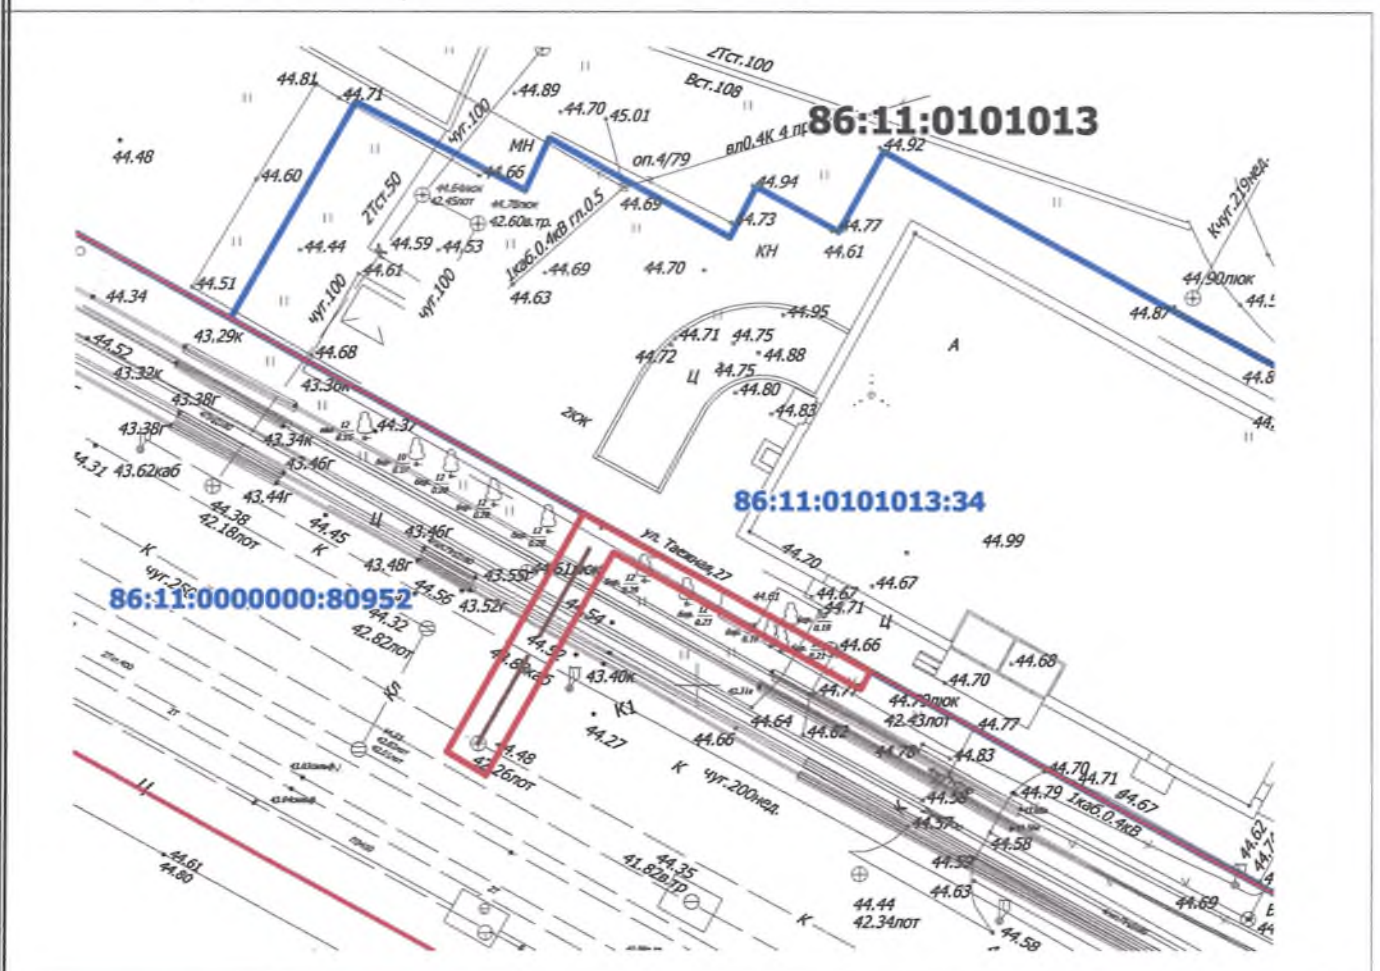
2Тст.100
Вст.108
86:11:0101013
44.81
44.71
44.89
44.70
45.01
44.48
44.60
чуг.100
МН
оп.4/79
вл0.4К 4 пр
44.92
44.66
2Тст.50
44.69
44.94
44.73
44.77
44.61
КН
Кчуг.219нед.
1каб.0.4кВ гл.0.5
44.44
44.59
44.53
44.61
44.69
44.70
44.63
44.51
44.34
чуг.100
чуг.100
44.90люк
44.87
43.29к
44.68
44.95
44.71
44.75
44.72
44.88
Ц
44.75
44.80
44.83
А
44.52
43.32к
43.30к
43.38г
2КЖ
43.38г
43.34к
44.37
43.46г
44.31
43.62каб
43.44г
44.38
42.18пот
44.45
К
Ц
43.46г
86:11:0101013:34
ул. Таежная,27
44.99
К
43.48г
43.55г
44.61люк
44.70
44.67
44.67
86:11:0000000:80952
44.56
43.52г
44.54
44.71
44.32
42.82пот
44.66
44.68
44.52
43.40к
44.70
44.77
44.79люк
42.43пот
44.77
К1
44.64
44.62
44.27
44.66
44.48
42.26пот
44.83
К
чуг.200нед.
44.70
44.71
44.79
1каб.0.4кВ
44.67
44.58
44.57
44.58
Ц
44.52
44.61
44.60
44.35
41.82в.тр
44.44
42.34пот
44.63
44.69
44.62
44.58
К